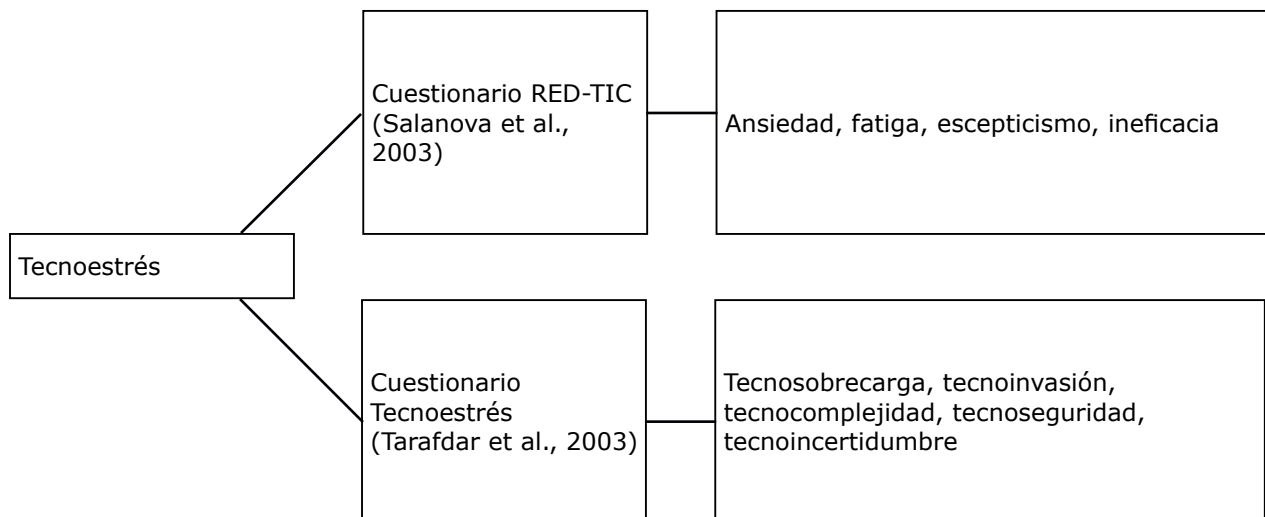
Tecnoestrés

Cuestionario RED-TIC (Salanova et al., 2003)

Ansiedad, fatiga, escepticismo, ineficacia

Cuestionario Tecnoestrés (Tarafdar et al., 2003)

Tecnosobrecarga, tecnoinvasión, tecnocomplejidad, tecnoseguridad, tecnoincertidumbre